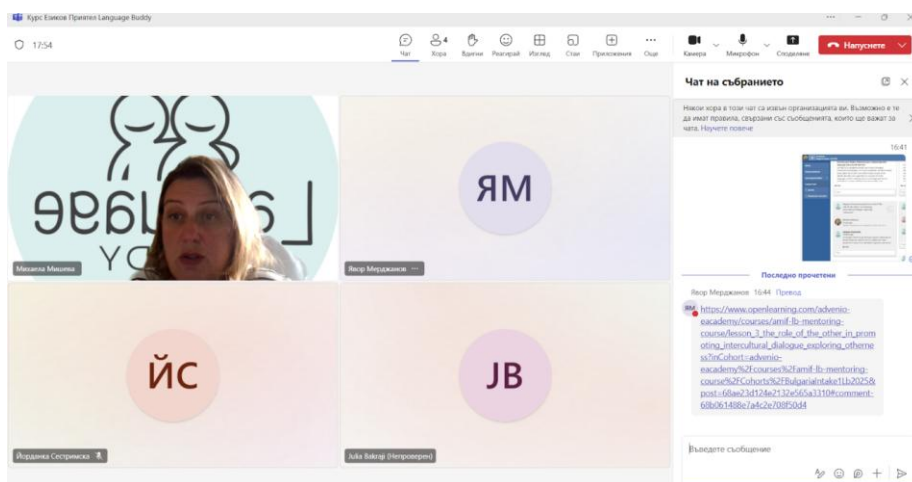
Курс Езиков Приятел Language Buddy

17:54

Чат Хора 4 Вдигни Реагирай Изглед Стаи Приложения Още Камера Микрофон Споделяне Напуснете

Чат на събранието

Някои хора в този чат са извън организацията ви. Възможно е те да имат правила, свързани със съобщенията, които ще важат за чата. Научете повече

16:41

Последно прочетени

Явор Мерджанов 16:44 Превод

ЯМ https://www.openlearning.com/advenio-eacademy/courses/amif-lb-mentoring-course/lesson_3_the_role_of_the_other_in_promoting_intercultural_dialogue_exploring_otherness?inCohort=advenio-eacademy%2Fcourses%2Famif-lb-mentoring-course%2Fcohorts%2FBulgarialntake1b2025&post=68ae23d124e2132e565a3310#comment-68b061488e7a4c2e708f50d4

Въведете съобщение

Михаела Мишева

ЯМ

Явор Мерджанов

ЙС

Йорданка Сестримска

JB

Julia Bakraji (Непроверен)